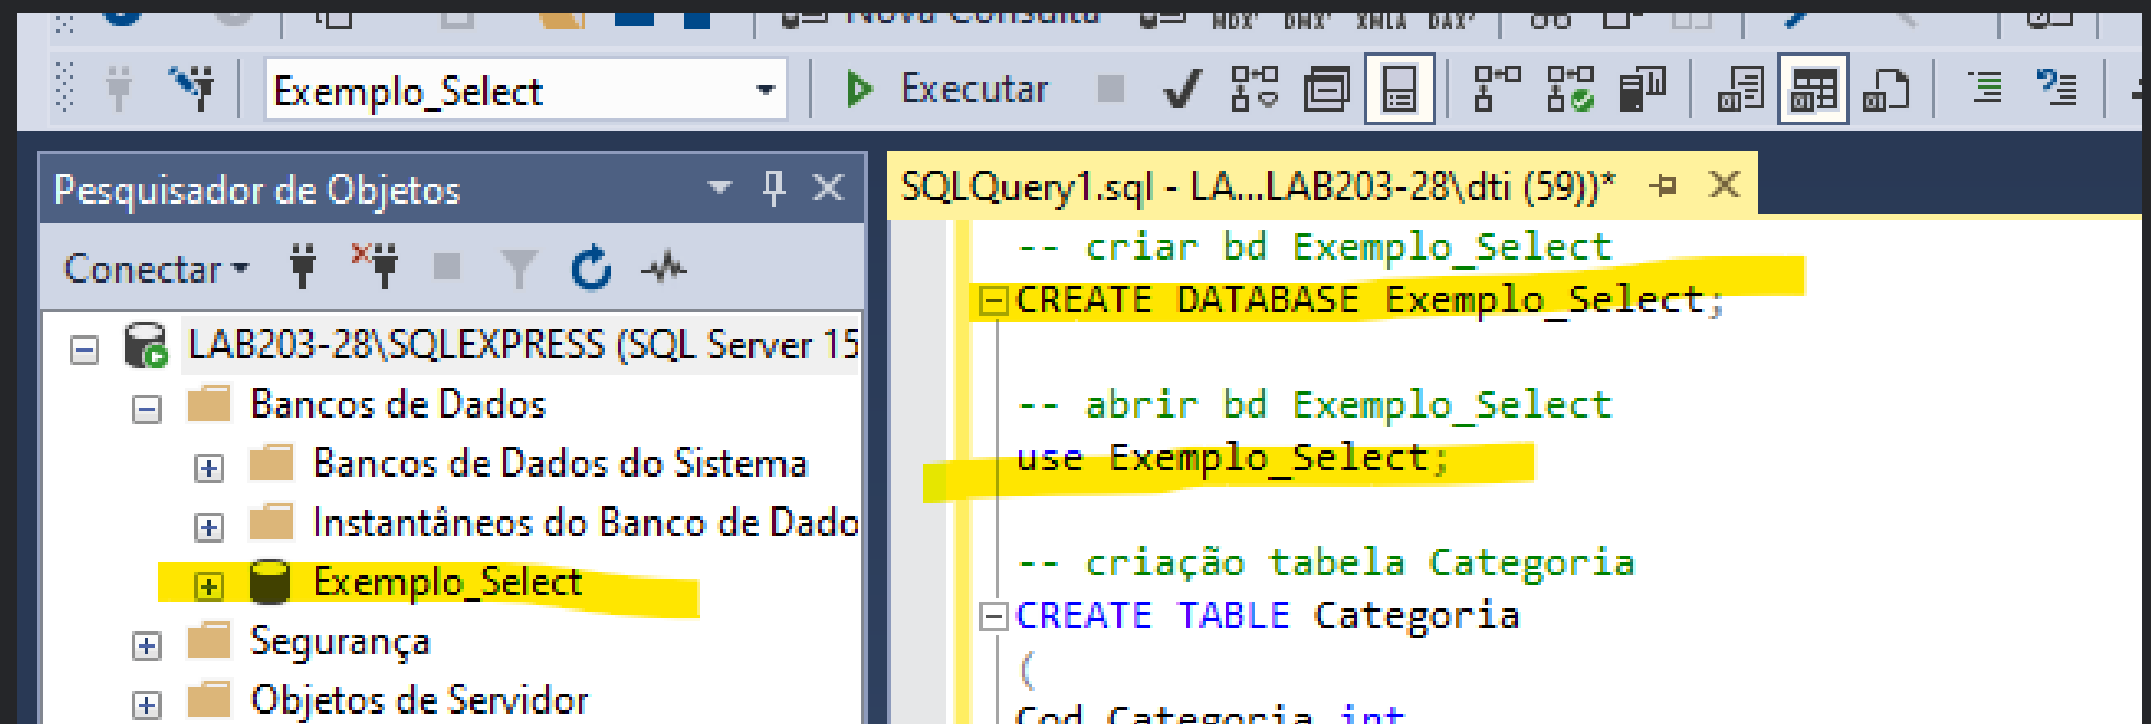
Nova Consulta MDX DMX XMLA DAX

Exemplo_Select
Executar

Pesquisador de Objetos
Conectar
LAB203-28\SQLEXPRESS (SQL Server 15
Bancos de Dados
Bancos de Dados do Sistema
Instantâneos do Banco de Dado
Exemplo_Select
Segurança
Objetos de Servidor

SQLQuery1.sql - LA...LAB203-28\dti (59))*

-- criar bd Exemplo_Select
CREATE DATABASE Exemplo_Select;

-- abrir bd Exemplo_Select
use Exemplo_Select;

-- criação tabela Categoria
CREATE TABLE Categoria
(
Cod_Categoria int